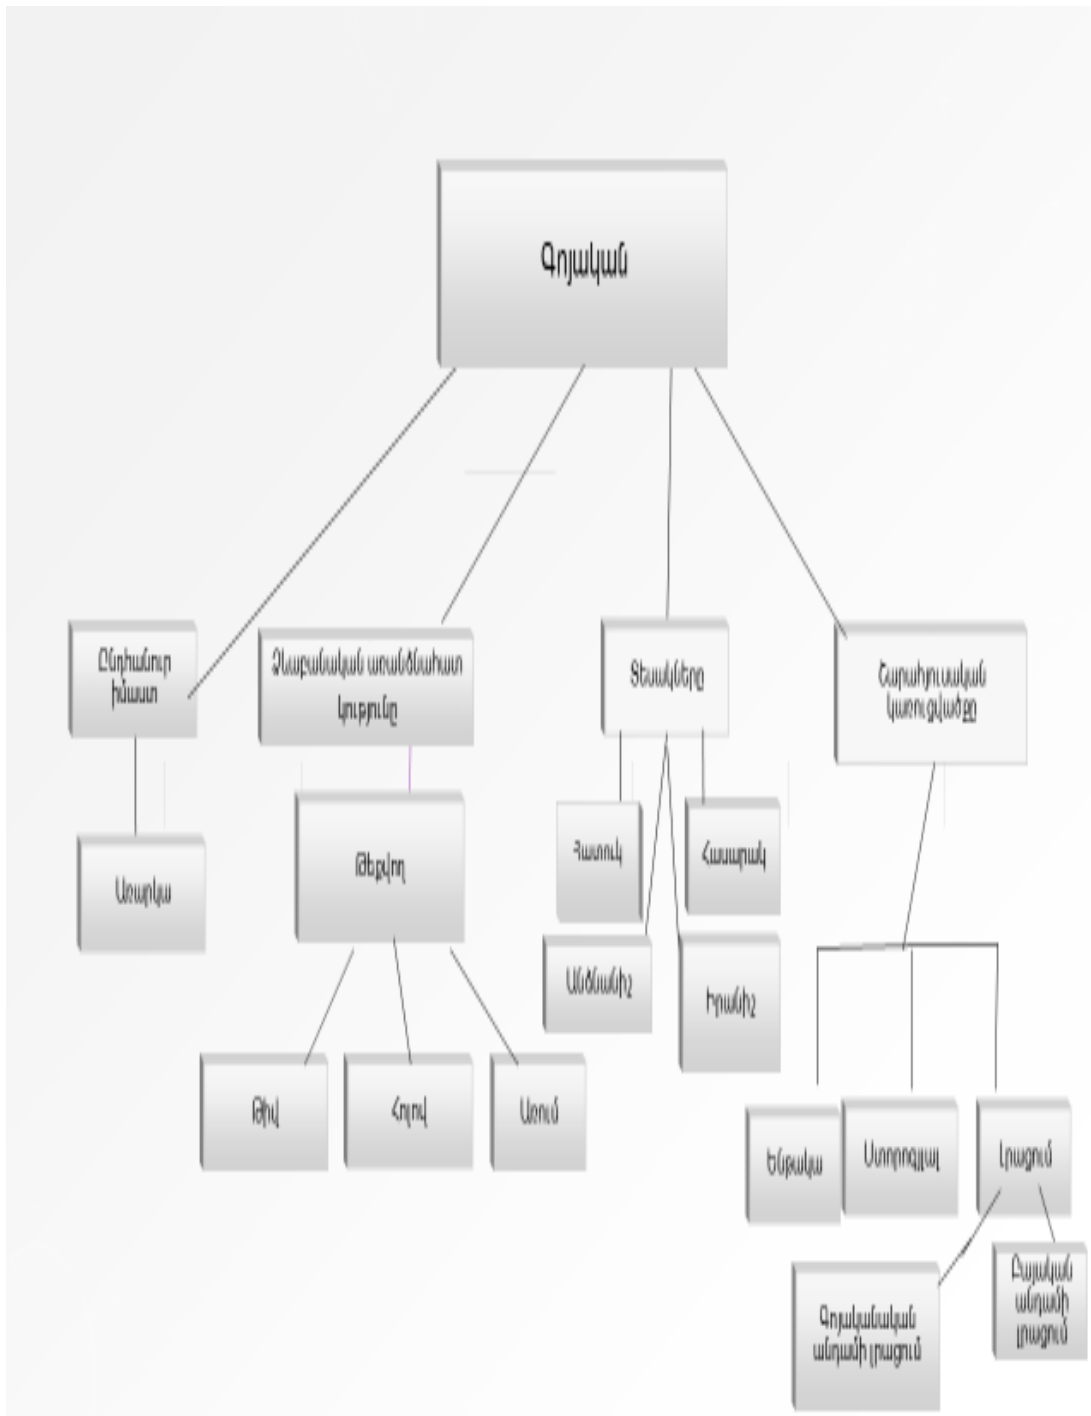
Գոյական

Ընդհանուր իմաստ

Առարկա

Ձևաբանական առանձնահատկությունը

Թեքվող

Թիվ

Հոլով

Առում

Տեսակները

Հատուկ

Հասարակ

Անձնանիշ

Իրանիշ

Շարահյուսական կառուցվածքը

Ենթակա

Ստորոգյալ

Լրացում

Գոյականական անդամի լրացում

Բայական անդամի լրացում